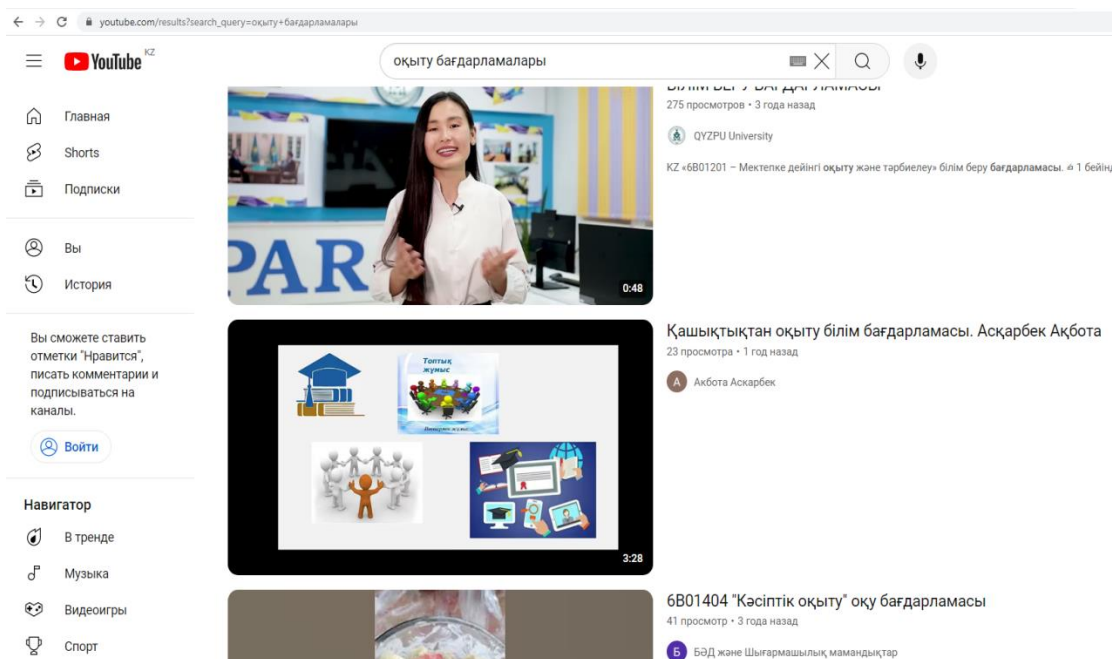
youtube.com/results?search_query=оқыту+бағдарламалары

YouTube KZ

оқыту бағдарламалары

Главная
Shorts
Подписки
Вы
История

Вы сможете ставить отметки "Нравится", писать комментарии и подписываться на каналы.

Войти

Навигатор
В тренде
Музыка
Видеоигры
Спорт

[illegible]
275 просмотров • 3 года назад
QYZPU University
KZ «6В01201 – Мектепке дейінгі оқыту және тәрбиелеу» білім беру бағдарламасы. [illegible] 1 бейн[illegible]

PAR
0:48

Қашықтықтан оқыту білім бағдарламасы. Асқарбек Ақбота
23 просмотра • 1 год назад
Акбота Аскарбек

Топтық жұмыс
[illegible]
3:28

6В01404 "Кәсіптік оқыту" оқу бағдарламасы
41 просмотр • 3 года назад
БӘД және Шығармашылық мамандықтар